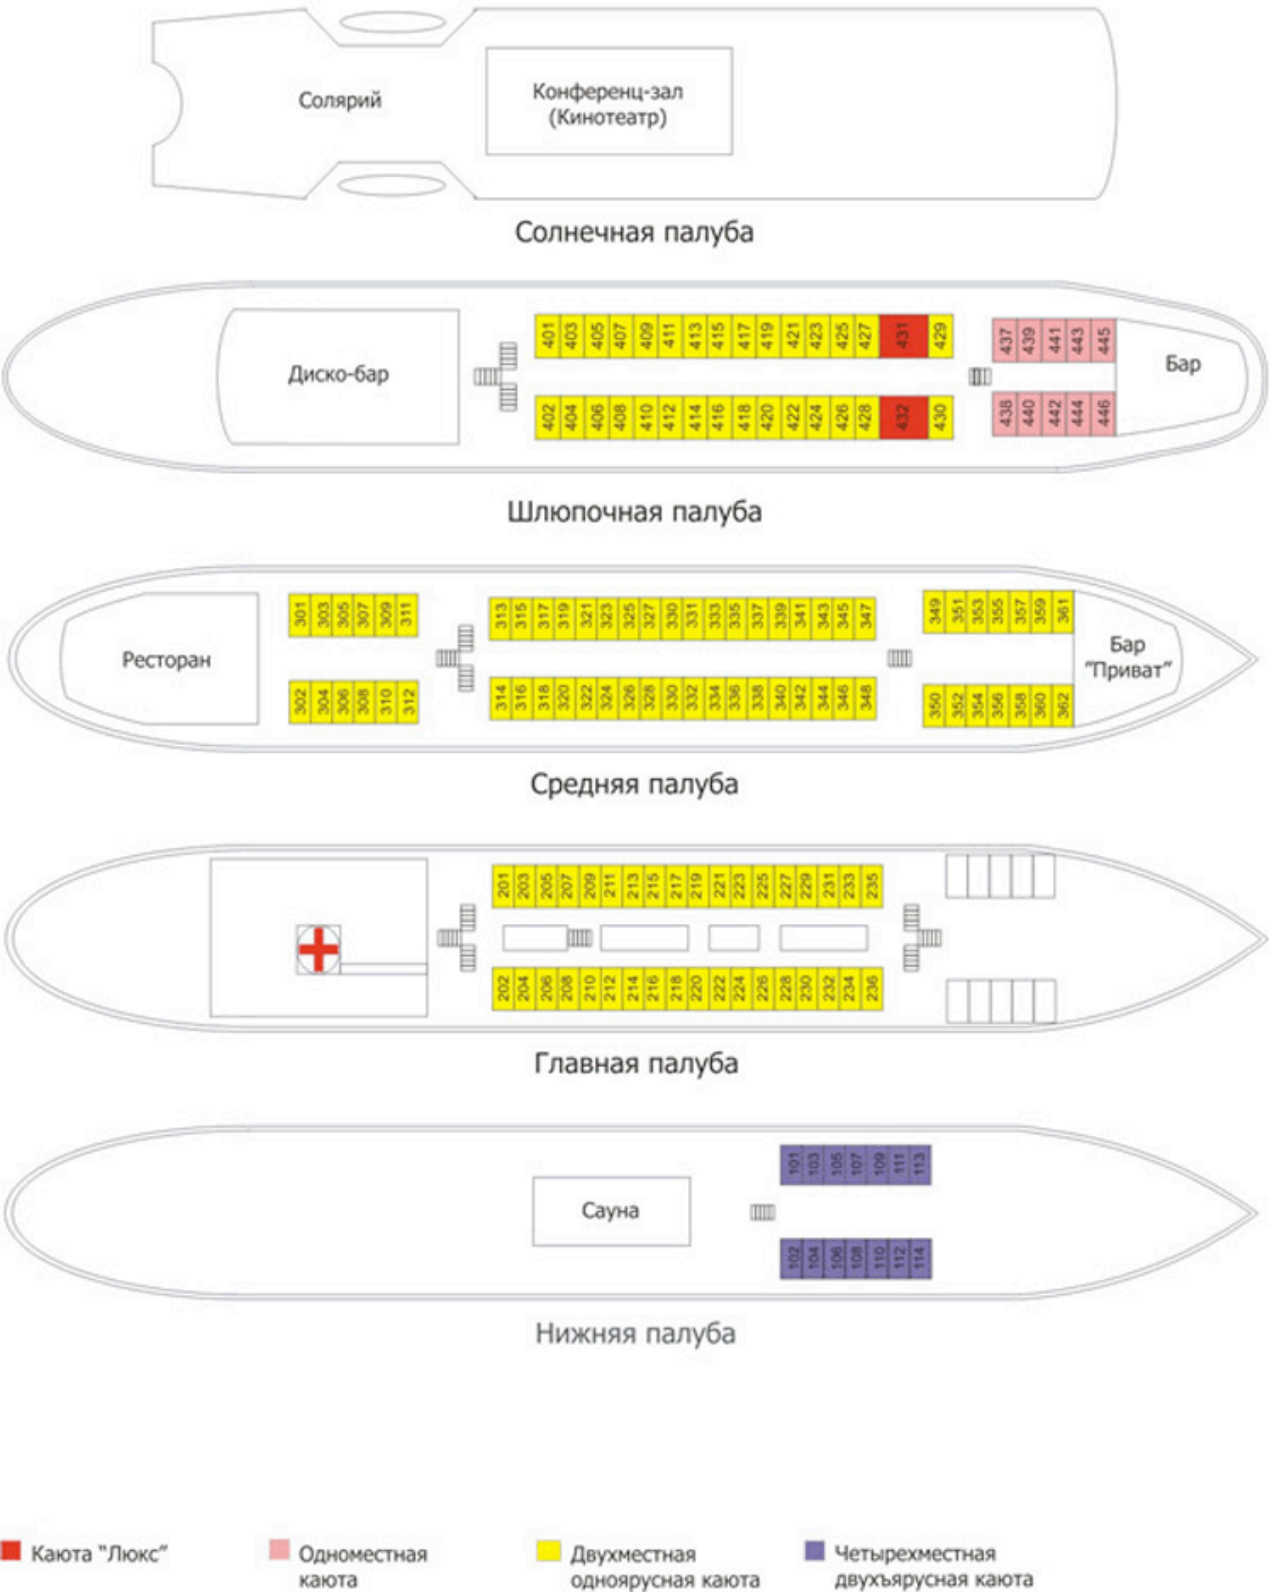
Солярий

Конференц-зал (Кинотеатр)

Солнечная палуба

Диско-бар

401 403 405 407 409 411 413 415 417 419 421 423 425 427 431 429

402 404 406 408 410 412 414 416 418 420 422 424 426 428 432 430

437 439 441 443 445

438 440 442 444 446

Бар

Шлюпочная палуба

Ресторан

301 303 305 307 309 311

302 304 306 308 310 312

313 315 317 319 321 323 325 327 330 331 333 335 337 339 341 343 345 347

314 316 318 320 322 324 326 328 330 332 334 336 338 340 342 344 346 348

349 351 353 355 357 359 361

350 352 354 356 358 360 362

Бар "Приват"

Средняя палуба

201 203 205 207 209 211 213 215 217 219 221 223 225 227 229 231 233 235

202 204 206 208 210 212 214 216 218 220 222 224 226 228 230 232 234 236

Главная палуба

Сауна

101 103 105 107 109 111 113

102 104 106 108 110 112 114

Нижняя палуба

Каюта "Люкс"

Одноместная каюта

Двухместная одноярусная каюта

Четырехместная двухъярусная каюта